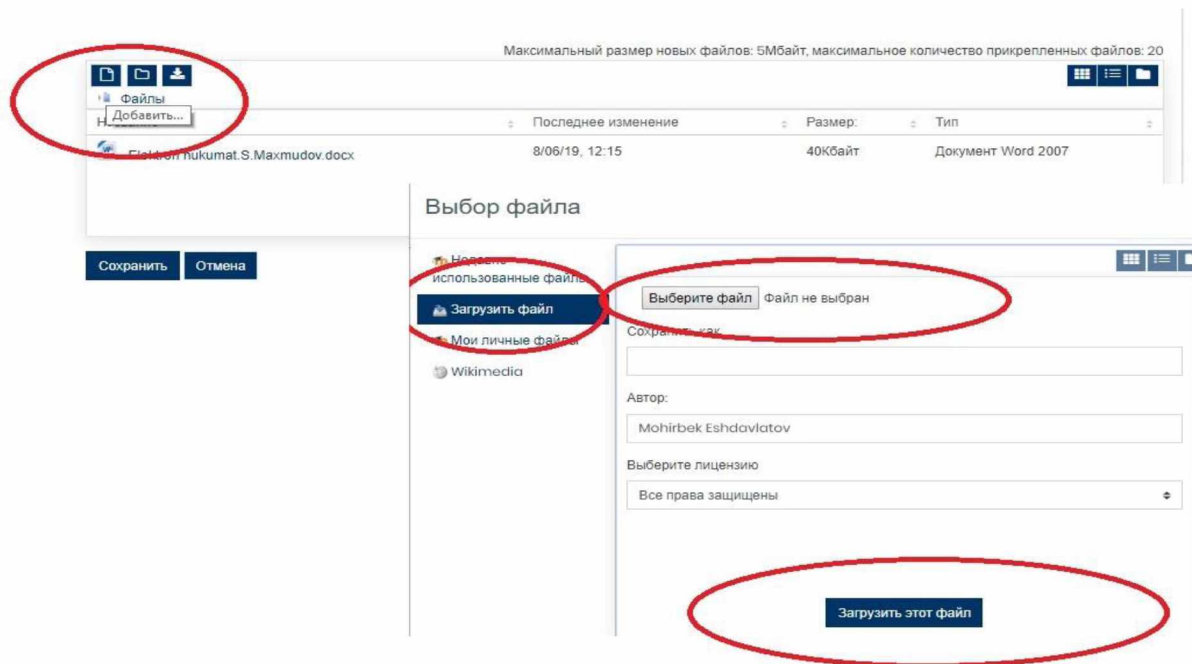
Максимальный размер новых файлов: 5Мбайт, максимальное количество прикрепленных файлов: 20

Файлы

Добавить...

| Н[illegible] | Последнее изменение | Размер: | Тип |
|---|---|---|---|
| Elektron hukumat.S.Maxmudov.docx | 8/06/19, 12:15 | 40Кбайт | Документ Word 2007 |

Сохранить Отмена

Выбор файла

Недавно использованные файлы

Загрузить файл

Мои личные файлы

Wikimedia

Выберите файл Файл не выбран

Сохранить как

Автор:

Mohirbek Eshdavlatov

Выберите лицензию

Все права защищены

Загрузить этот файл